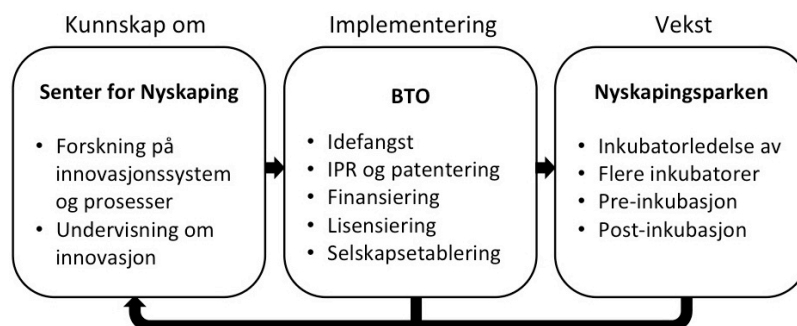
Kunnskap om

Senter for Nyskaping

- Forskning på innovasjonssystem og prosesser
- Undervisning om innovasjon

Implementering

BTO

- Idefangst
- IPR og patentering
- Finansiering
- Lisensiering
- Selskapsetablering

Vekst

Nyskapingsparken

- Inkubatorledelse av
- Flere inkubatorer
- Pre-inkubasjon
- Post-inkubasjon